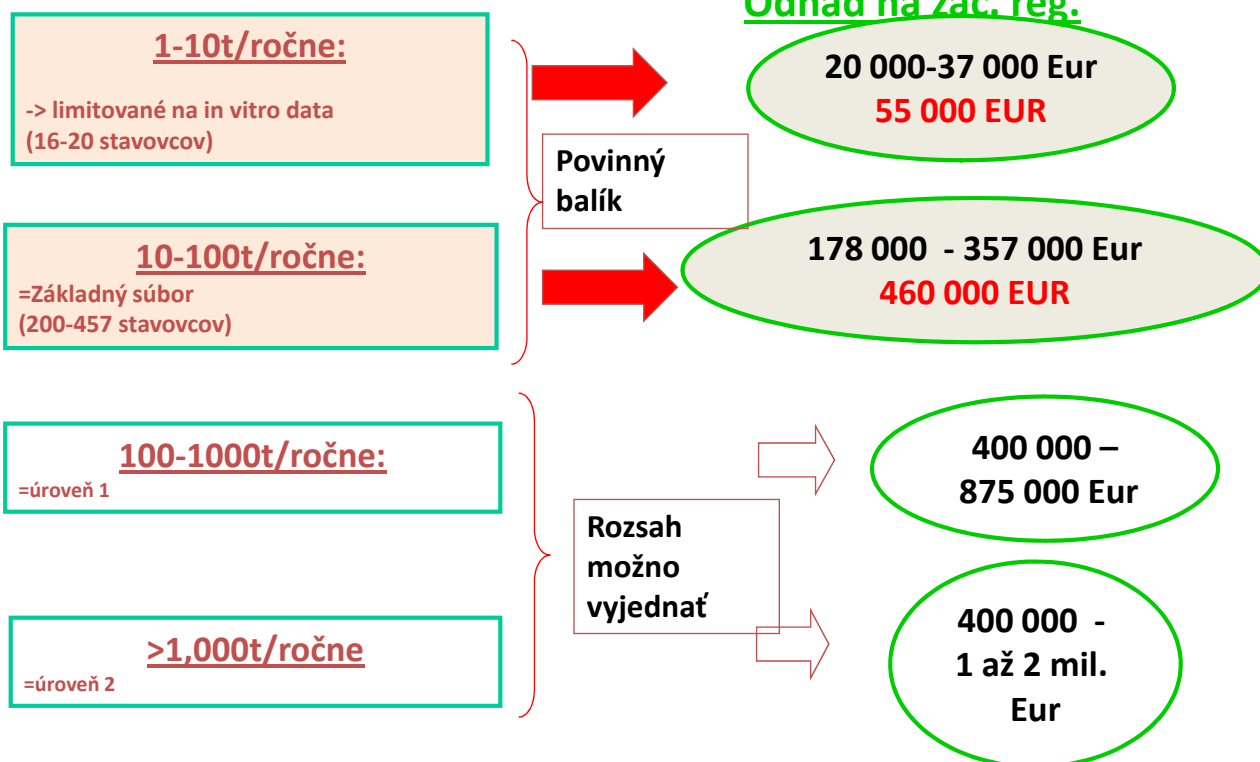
Odhad na zač. reg.

1-10t/ročne:

-> limitované na in vitro data (16-20 stavovcov)

Povinný balík

20 000-37 000 Eur
55 000 EUR

10-100t/ročne:
=Základný súbor (200-457 stavovcov)

178 000 - 357 000 Eur
460 000 EUR

100-1000t/ročne:
=úroveň 1

Rozsah možno vyjednať

400 000 – 875 000 Eur

>1,000t/ročne
=úroveň 2

400 000 - 1 až 2 mil. Eur